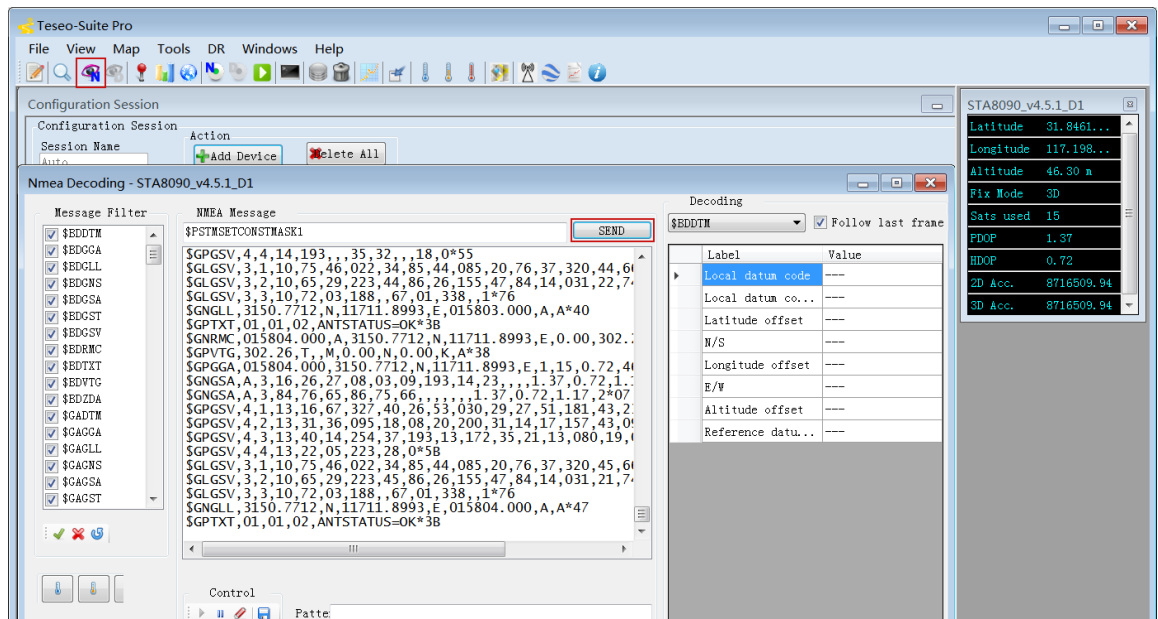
Teseo-Suite Pro

File View Map Tools DR Windows Help

Configuration Session

Configuration Session

Session Name

Auto

Action

Add Device

Delete All

Nmea Decoding - STA8090_v4.5.1_D1

Message Filter

$BDDTM
$BDGGA
$BDGLL
$BDGNS
$BDGSA
$BDGST
$BDGSV
$BDRMC
$BDTXT
$BDVTG
$BDZDA
$GADTM
$GAGGA
$GAGLL
$GAGNS
$GAGSA
$GAGST

NMEA Message

$PSTMSETCONSTMASK1

SEND

$GPGSV,4,4,14,193,,,35,32,,,18,0*55
$GLGSV,3,1,10,75,46,022,34,85,44,085,20,76,37,320,44,6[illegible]
$GLGSV,3,2,10,65,29,223,44,86,26,155,47,84,14,031,22,7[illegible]
$GLGSV,3,3,10,72,03,188,,67,01,338,,1*76
$GNGLL,3150.7712,N,11711.8993,E,015803.000,A,A*40
$GPTXT,01,01,02,ANTSTATUS=OK*3B
$GNRMC,015804.000,A,3150.7712,N,11711.8993,E,0.00,302.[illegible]
$GPVTG,302.26,T,,M,0.00,N,0.00,K,A*38
$GPGGA,015804.000,3150.7712,N,11711.8993,E,1,15,0.72,4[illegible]
$GNGSA,A,3,16,26,27,08,03,09,193,14,23,,,,1.37,0.72,1.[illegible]
$GNGSA,A,3,84,76,65,86,75,66,,,,,,,1.37,0.72,1.17,2*07
$GPGSV,4,1,13,16,67,327,40,26,53,030,29,27,51,181,43,2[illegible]
$GPGSV,4,2,13,31,36,095,18,08,20,200,31,14,17,157,43,0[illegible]
$GPGSV,4,3,13,40,14,254,37,193,13,172,35,21,13,080,19,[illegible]
$GPGSV,4,4,13,22,05,223,28,0*5B
$GLGSV,3,1,10,75,46,022,34,85,44,085,20,76,37,320,45,6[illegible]
$GLGSV,3,2,10,65,29,223,45,86,26,155,47,84,14,031,21,7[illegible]
$GLGSV,3,3,10,72,03,188,,67,01,338,,1*76
$GNGLL,3150.7712,N,11711.8993,E,015804.000,A,A*47
$GPTXT,01,01,02,ANTSTATUS=OK*3B

Decoding

$BDDTM

Follow last frame

| Label | Value |
|---|---|
| Local datum code | --- |
| Local datum co... | --- |
| Latitude offset | --- |
| N/S | --- |
| Longitude offset | --- |
| E/W | --- |
| Altitude offset | --- |
| Reference datu... | --- |

Control

Patte

STA8090_v4.5.1_D1

| | |
|---|---|
| Latitude | 31.8461... |
| Longitude | 117.198... |
| Altitude | 46.30 m |
| Fix Mode | 3D |
| Sats used | 15 |
| PDOP | 1.37 |
| HDOP | 0.72 |
| 2D Acc. | 8716509.94 |
| 3D Acc. | 8716509.94 |